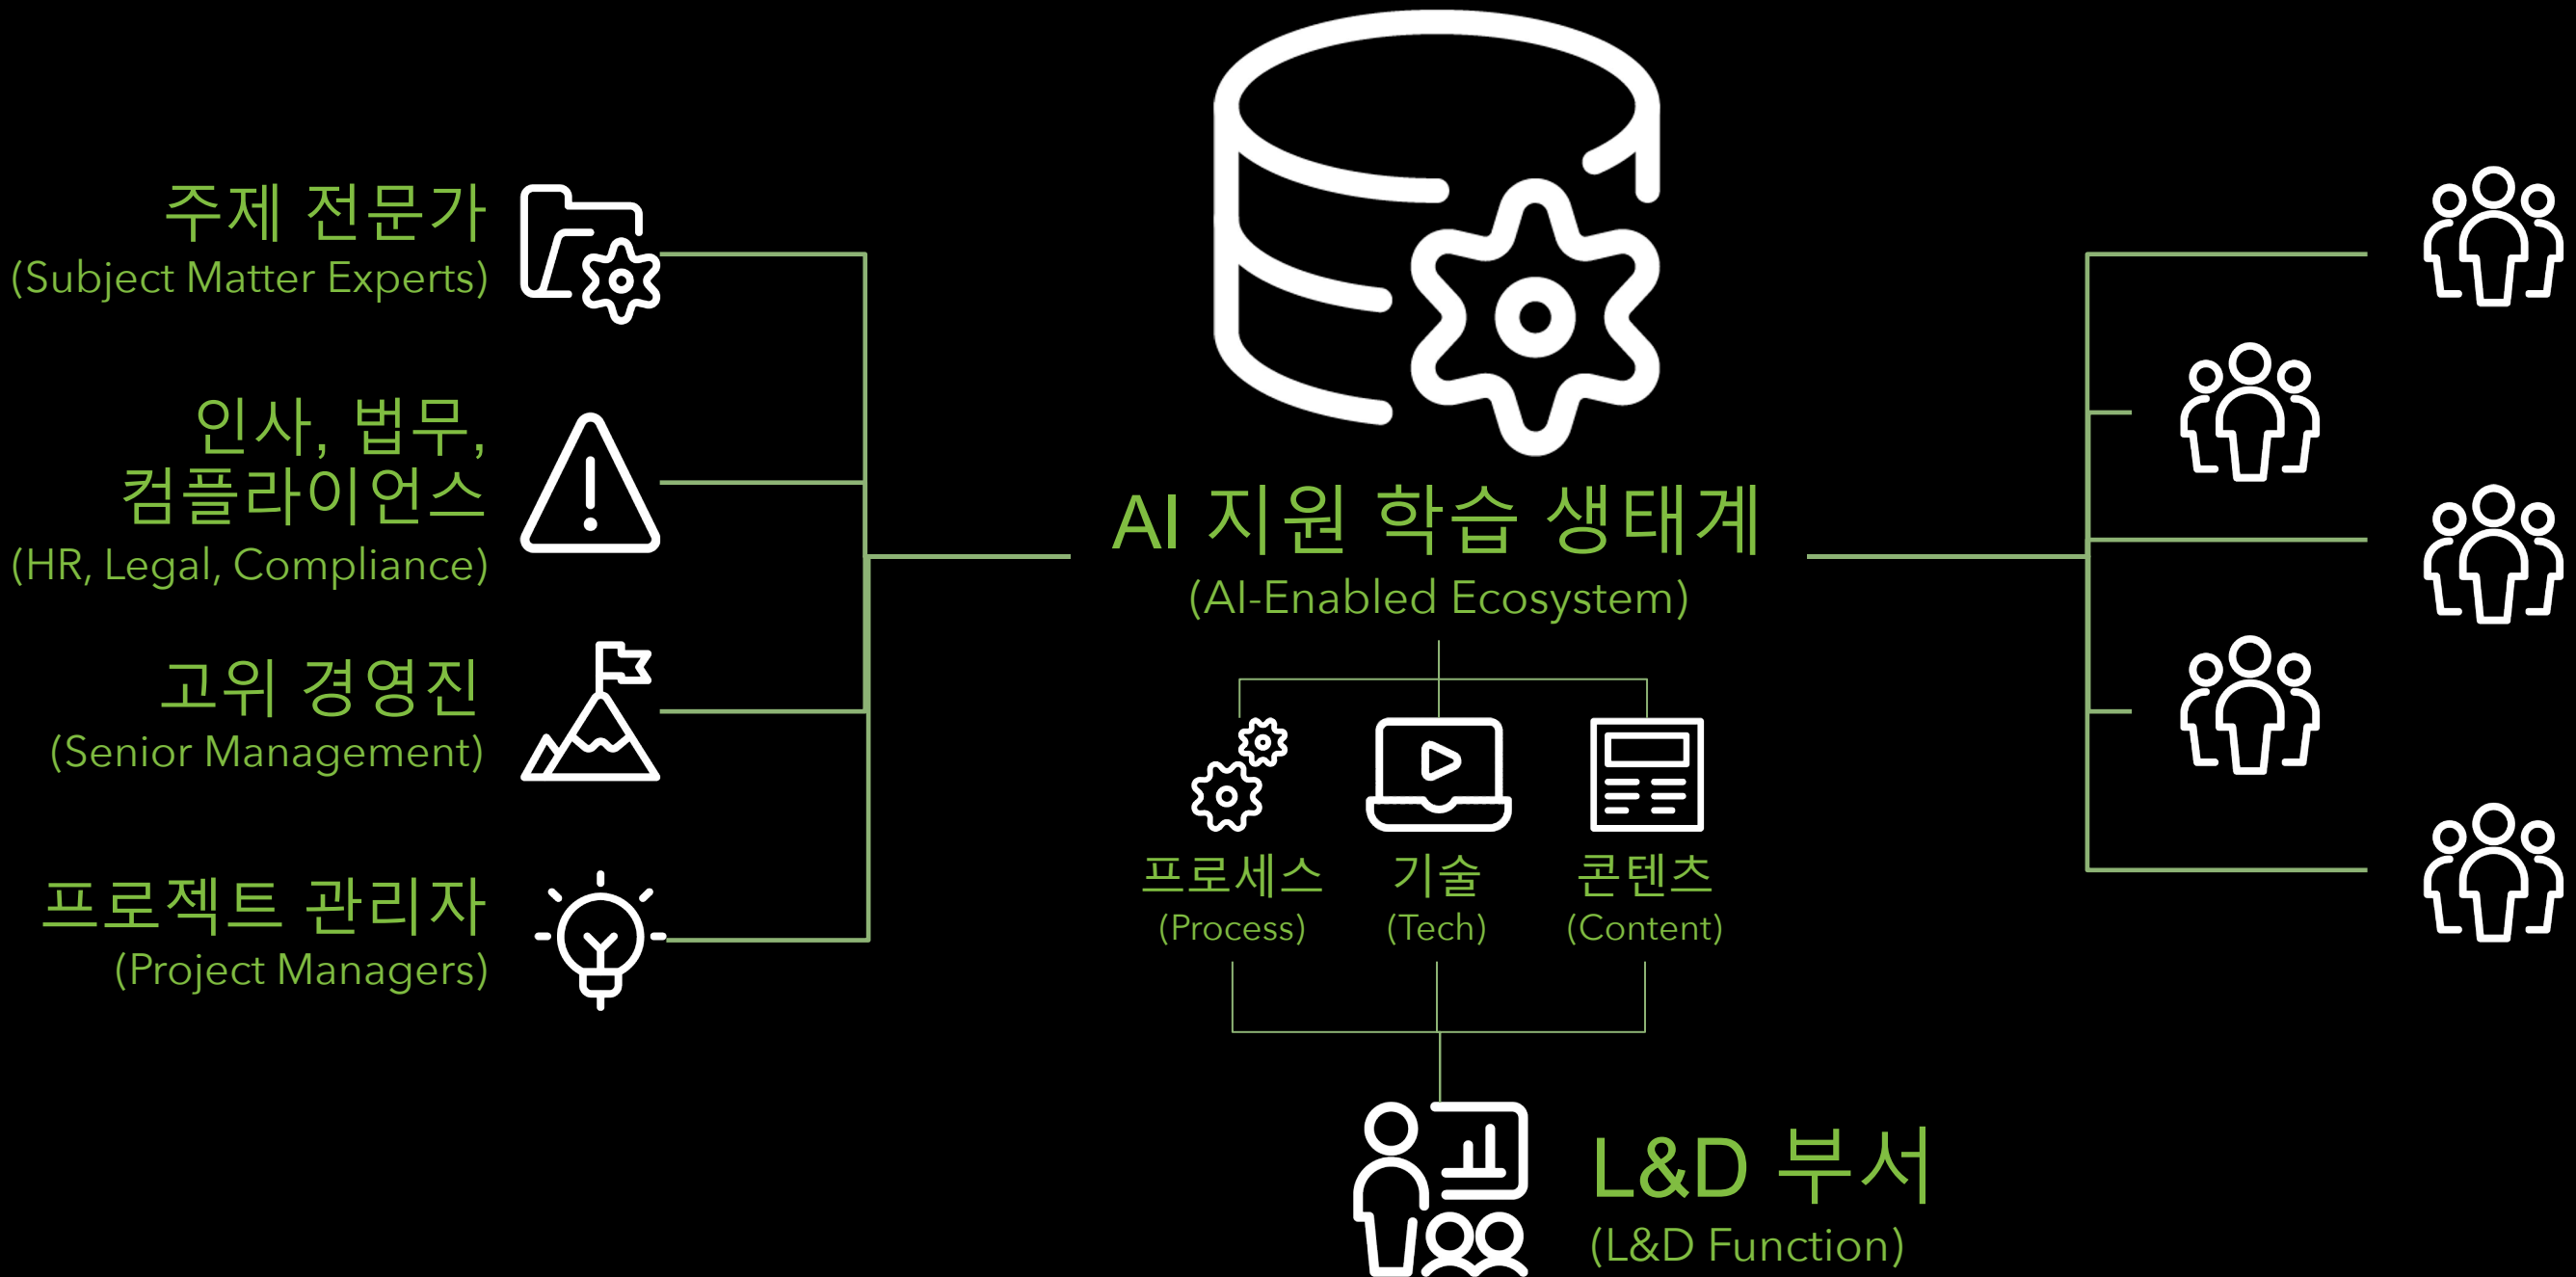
주제 전문가
(Subject Matter Experts)

인사, 법무, 컴플라이언스
(HR, Legal, Compliance)

고위 경영진
(Senior Management)

프로젝트 관리자
(Project Managers)

AI 지원 학습 생태계
(AI-Enabled Ecosystem)

프로세스
(Process)

기술
(Tech)

콘텐츠
(Content)

L&D 부서
(L&D Function)